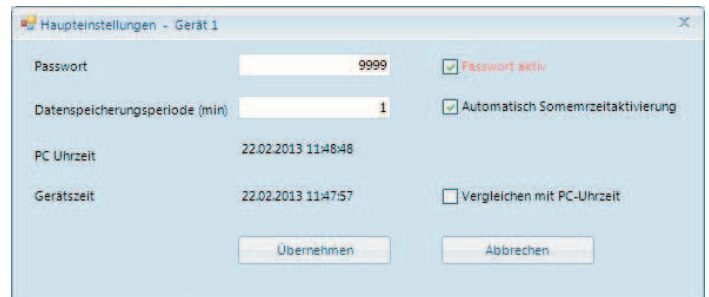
Haupteinstellungen - Gerät 1

Passwort 9999

Passwort aktiv

Datenspeicherungsperiode (min) 1

Automatisch Somemrzeitaktivierung

PC Uhrzeit 22.02.2013 11:48:48

Gerätszeit 22.02.2013 11:47:57

Vergleichen mit PC-Uhrzeit

Übernehmen

Abbrechen